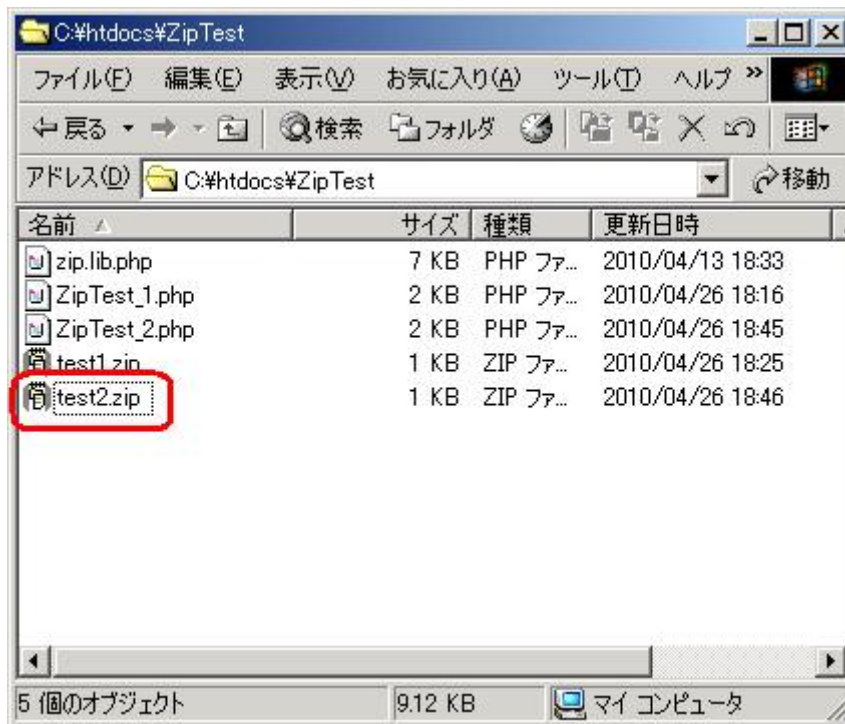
C:¥htdocs¥ZipTest

ファイル(F) 編集(E) 表示(V) お気に入り(A) ツール(T) ヘルプ »

⇦戻る ▾ ⇨ ▾ 検索 フォルダ

アドレス(D) C:¥htdocs¥ZipTest 移動

| 名前 | サイズ | 種類 | 更新日時 |
|---|---|---|---|
| zip.lib.php | 7 KB | PHP ファ... | 2010/04/13 18:33 |
| ZipTest_1.php | 2 KB | PHP ファ... | 2010/04/26 18:16 |
| ZipTest_2.php | 2 KB | PHP ファ... | 2010/04/26 18:45 |
| test1.zip | 1 KB | ZIP ファ... | 2010/04/26 18:25 |
| test2.zip | 1 KB | ZIP ファ... | 2010/04/26 18:46 |

5 個のオブジェクト 9.12 KB マイ コンピュータ